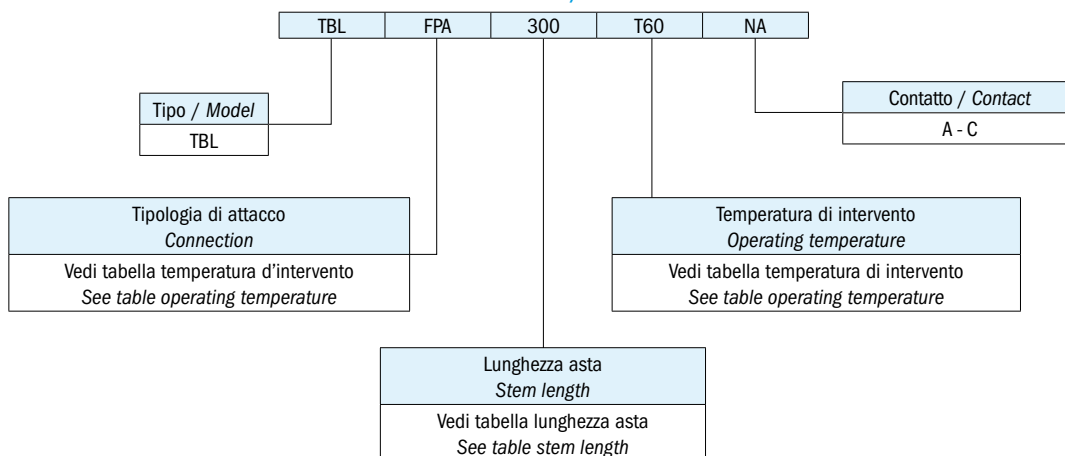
| TBL | FPA | 300 | T60 | NA |
|---|---|---|---|---|

| Tipo / *Model* |
|---|
| TBL |

| Contatto / *Contact* |
|---|
| A - C |

| Tipologia di attacco *Connection* |
|---|
| Vedi tabella temperatura d'intervento *See table operating temperature* |

| Temperatura di intervento *Operating temperature* |
|---|
| Vedi tabella temperatura di intervento *See table operating temperature* |

| Lunghezza asta *Stem length* |
|---|
| Vedi tabella lunghezza asta *See table stem length* |